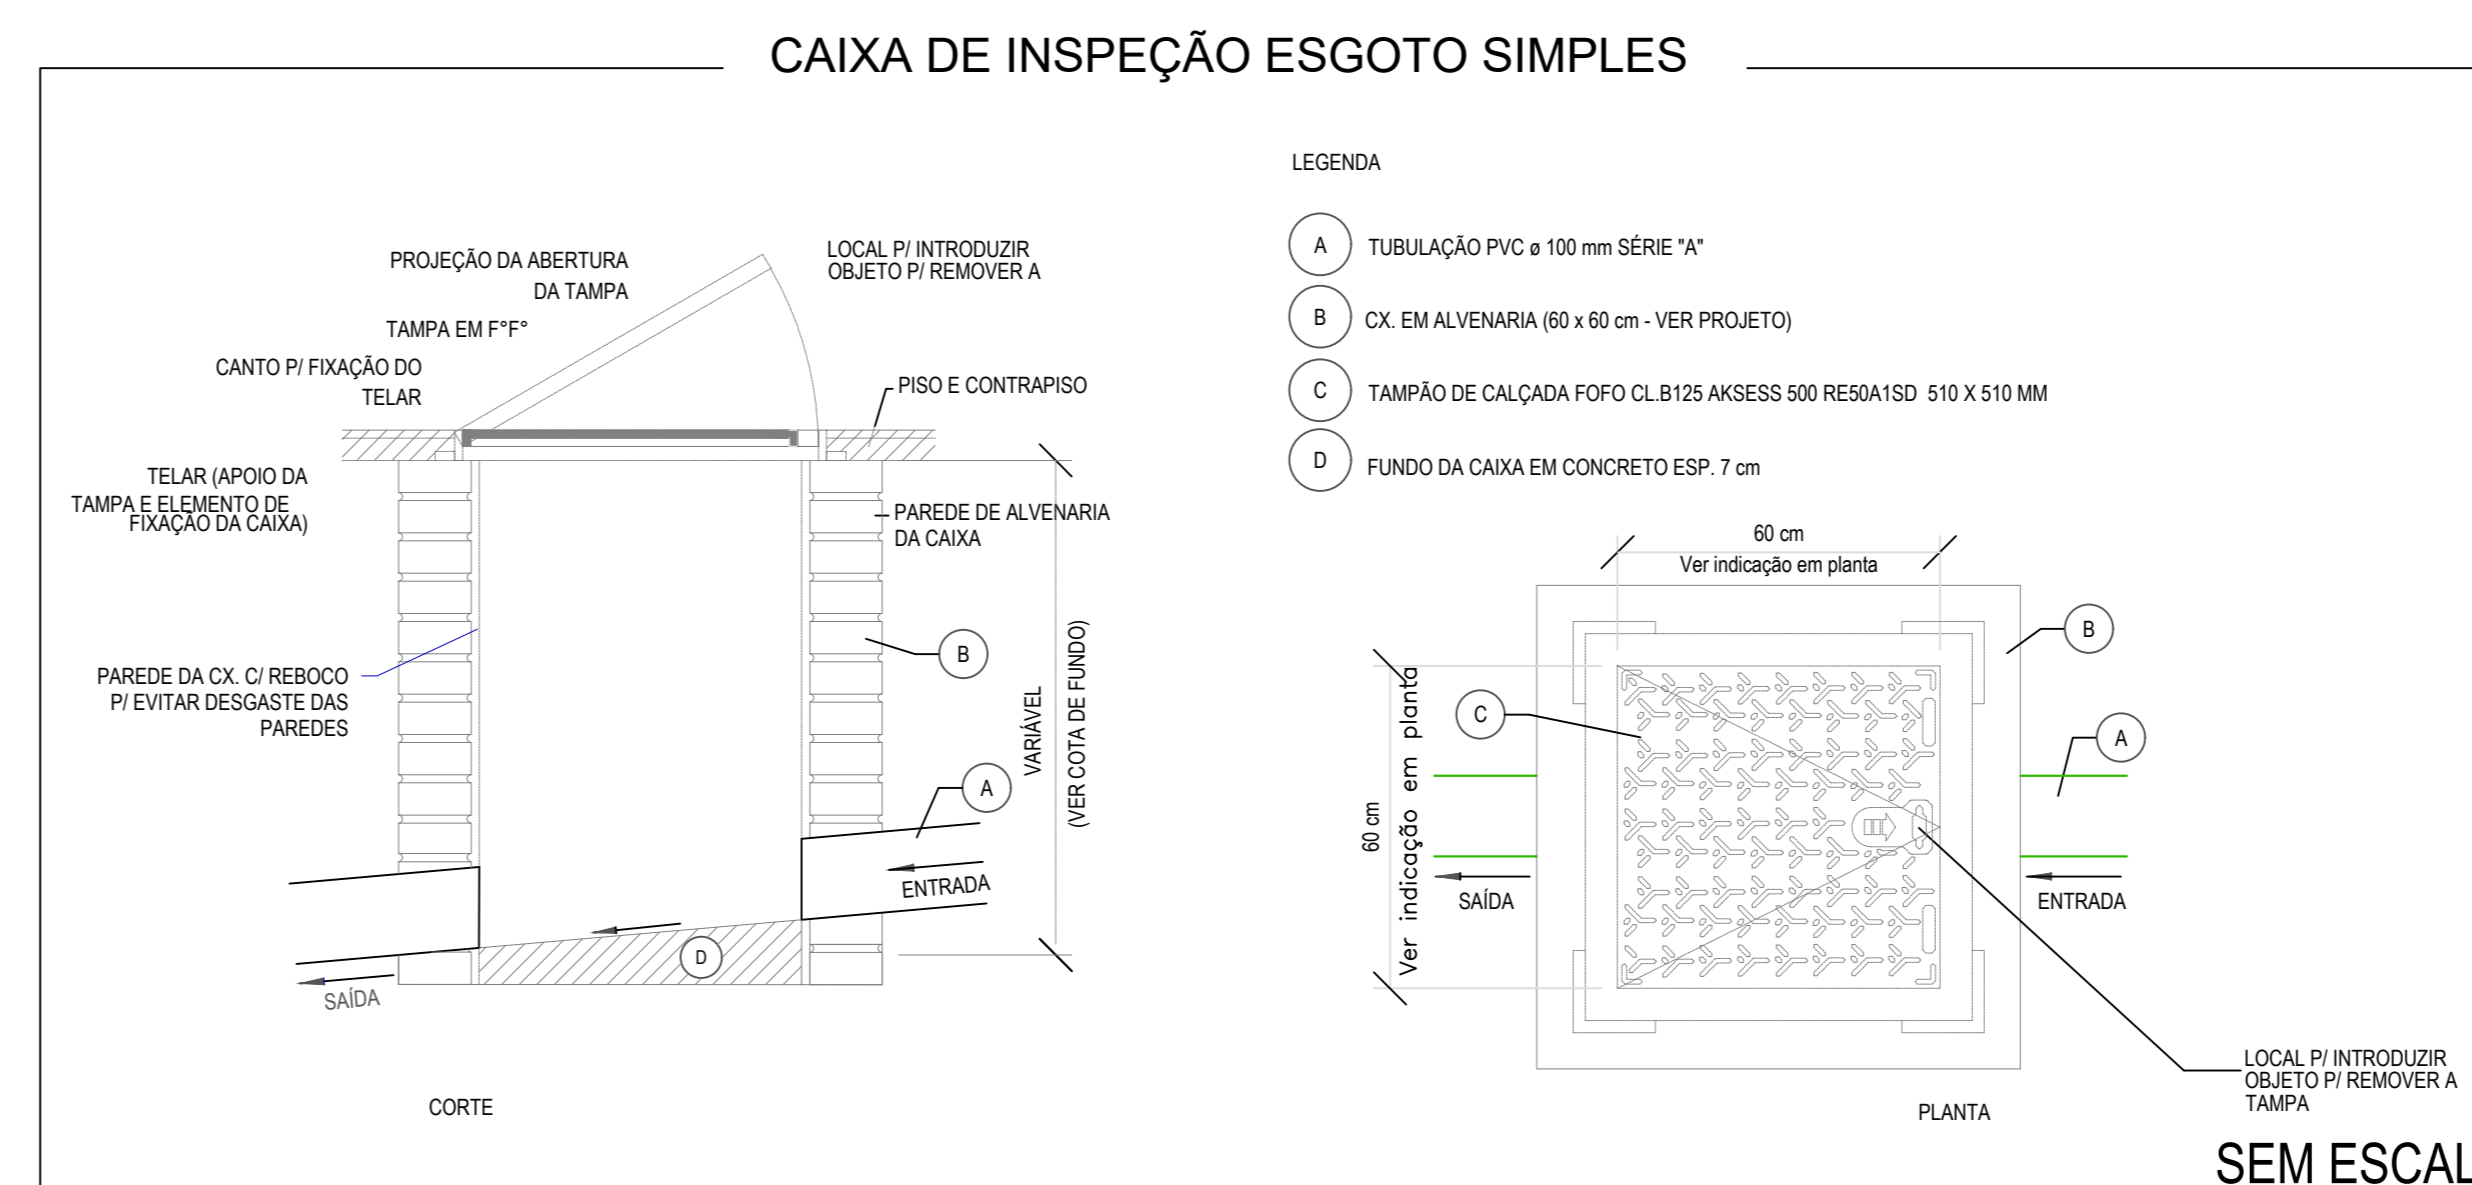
CAIXA DE INSPEÇÃO ESGOTO SIMPLES

PROJEÇÃO DA ABERTURA DA TAMPA

LOCAL P/ INTRODUZIR OBJETO P/ REMOVER A

TAMPA EM F°F°

CANTO P/ FIXAÇÃO DO TELAR

PISO E CONTRAPISO

TELAR (APOIO DA TAMPA E ELEMENTO DE FIXAÇÃO DA CAIXA)

PAREDE DE ALVENARIA DA CAIXA

B

PAREDE DA CX. C/ REBOCO P/ EVITAR DESGASTE DAS PAREDES

VARIÁVEL (VER COTA DE FUNDO)

A

ENTRADA

D

SAÍDA

CORTE

LEGENDA

A TUBULAÇÃO PVC ø 100 mm SÉRIE "A"

B CX. EM ALVENARIA (60 x 60 cm - VER PROJETO)

C TAMPÃO DE CALÇADA FOFO CL.B125 AKSESS 500 RE50A1SD 510 X 510 MM

D FUNDO DA CAIXA EM CONCRETO ESP. 7 cm

60 cm
Ver indicação em planta

B

C

A

60 cm
Ver indicação em planta

SAÍDA

ENTRADA

LOCAL P/ INTRODUZIR OBJETO P/ REMOVER A TAMPA

PLANTA

SEM ESCAL